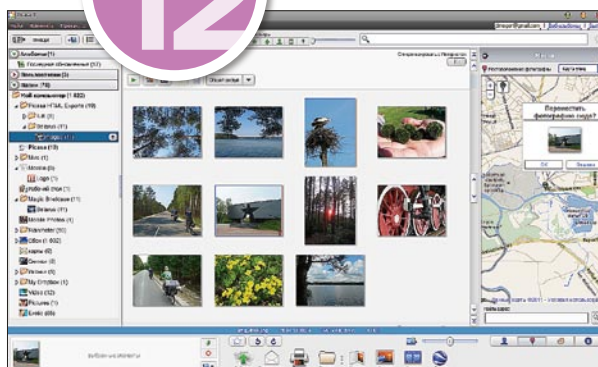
12

Назад

Альбомы (1)

Люди (76)

Мой компьютер (1 032)

Picasa (10)

Mac (1)

Рабочий стол (1)

Magic Briefcase (1)

Мои файлы (1)

Флешка (0)

My Dropbox (1)

Видео (32)

Pictures (13)

Переместить фотографию сюда?

OK

Отмена